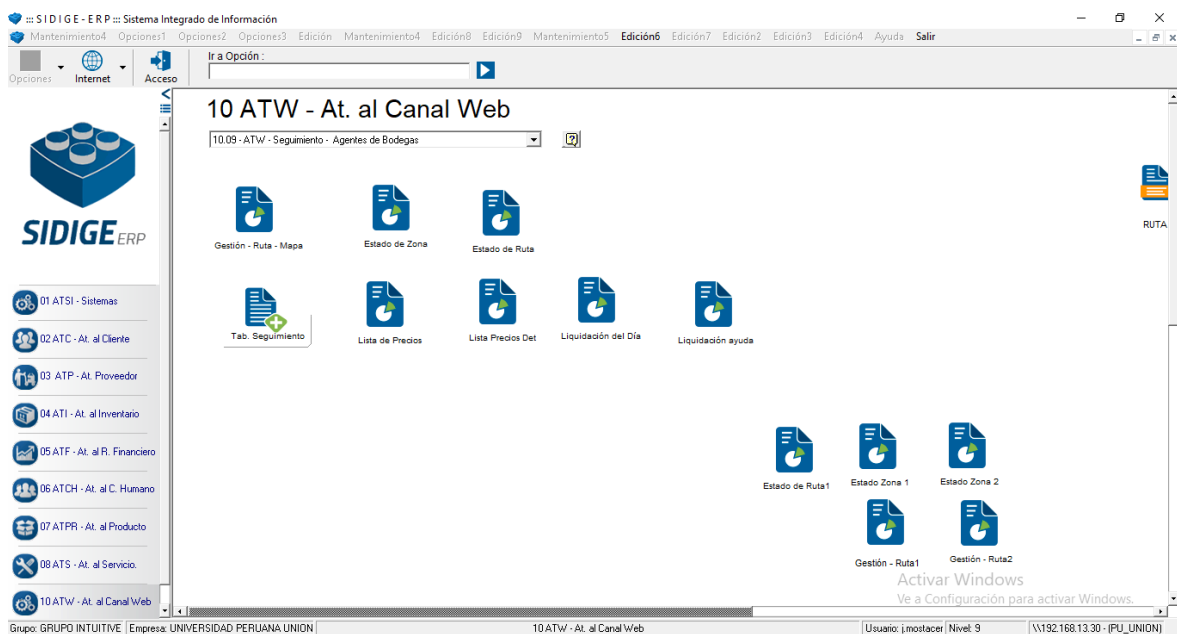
::: S I D I G E - E R P ::: Sistema Integrado de Información

Mantenimiento4 Opciones1 Opciones2 Opciones3 Edición Mantenimiento4 Edición8 Edición9 Mantenimiento5 Edición6 Edición7 Edición2 Edición3 Edición4 Ayuda Salir

Opciones Internet Acceso

Ir a Opción :

SIDIGE ERP

01 ATSI - Sistemas
02 ATC - At. al Cliente
03 ATP - At. Proveedor
04 ATI - At. al Inventario
05 ATF - At. al R. Financiero
06 ATCH - At. al C. Humano
07 ATPR - At. al Producto
08 ATS - At. al Servicio.
10 ATW - At. al Canal Web

10 ATW - At. al Canal Web

10.09 - ATW - Seguimiento - Agentes de Bodegas

Gestión - Ruta - Mapa
Estado de Zona
Estado de Ruta
RUTA
Tab. Seguimiento
Lista de Precios
Lista Precios Det
Liquidación del Día
Liquidación ayuda
Estado de Ruta1
Estado Zona 1
Estado Zona 2
Gestión - Ruta1
Gestión - Ruta2

Activar Windows
Ve a Configuración para activar Windows.

Grupo: GRUPO INTUITIVE | Empresa: UNIVERSIDAD PERUANA UNION | 10 ATW - At. al Canal Web | Usuario: j.mostacer | Nivel: 9 | \\192.168.13.30 - (PU_UNION)